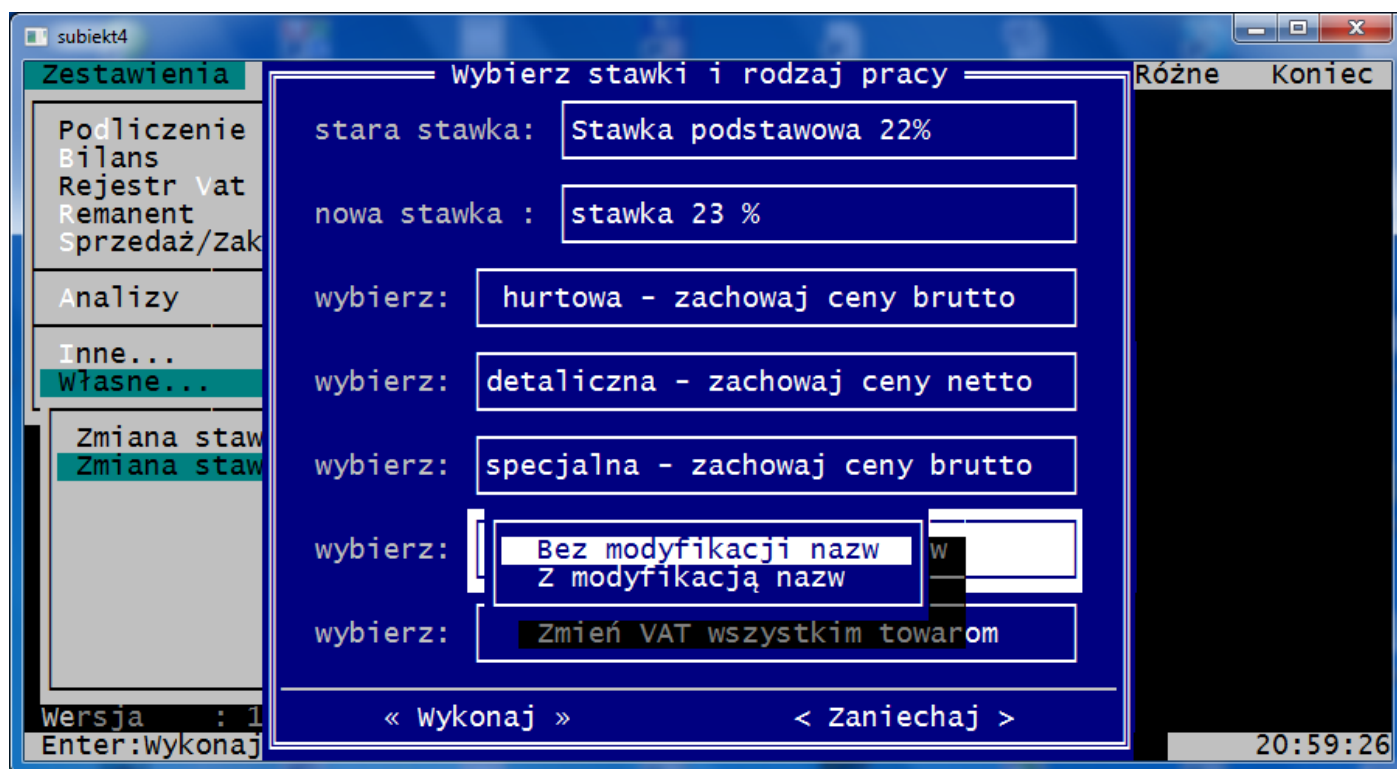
subiekt4

Zestawienia

Wybierz stawki i rodzaj pracy

Różne Koniec

Podliczenie
Bilans
Rejestr Vat
Remanent
Sprzedaż/Zak

Analizy

Inne...
Własne...

Zmiana staw
Zmiana staw

stara stawka: Stawka podstawowa 22%

nowa stawka : stawka 23 %

wybierz: hurtowa - zachowaj ceny brutto

wybierz: detaliczna - zachowaj ceny netto

wybierz: specjalna - zachowaj ceny brutto

wybierz:

Bez modyfikacji nazw
Z modyfikacją nazw

w

wybierz: Zmień VAT wszystkim towarom

« Wykonaj » < Zaniechaj >

Wersja : 1
Enter:Wykonaj

20:59:26